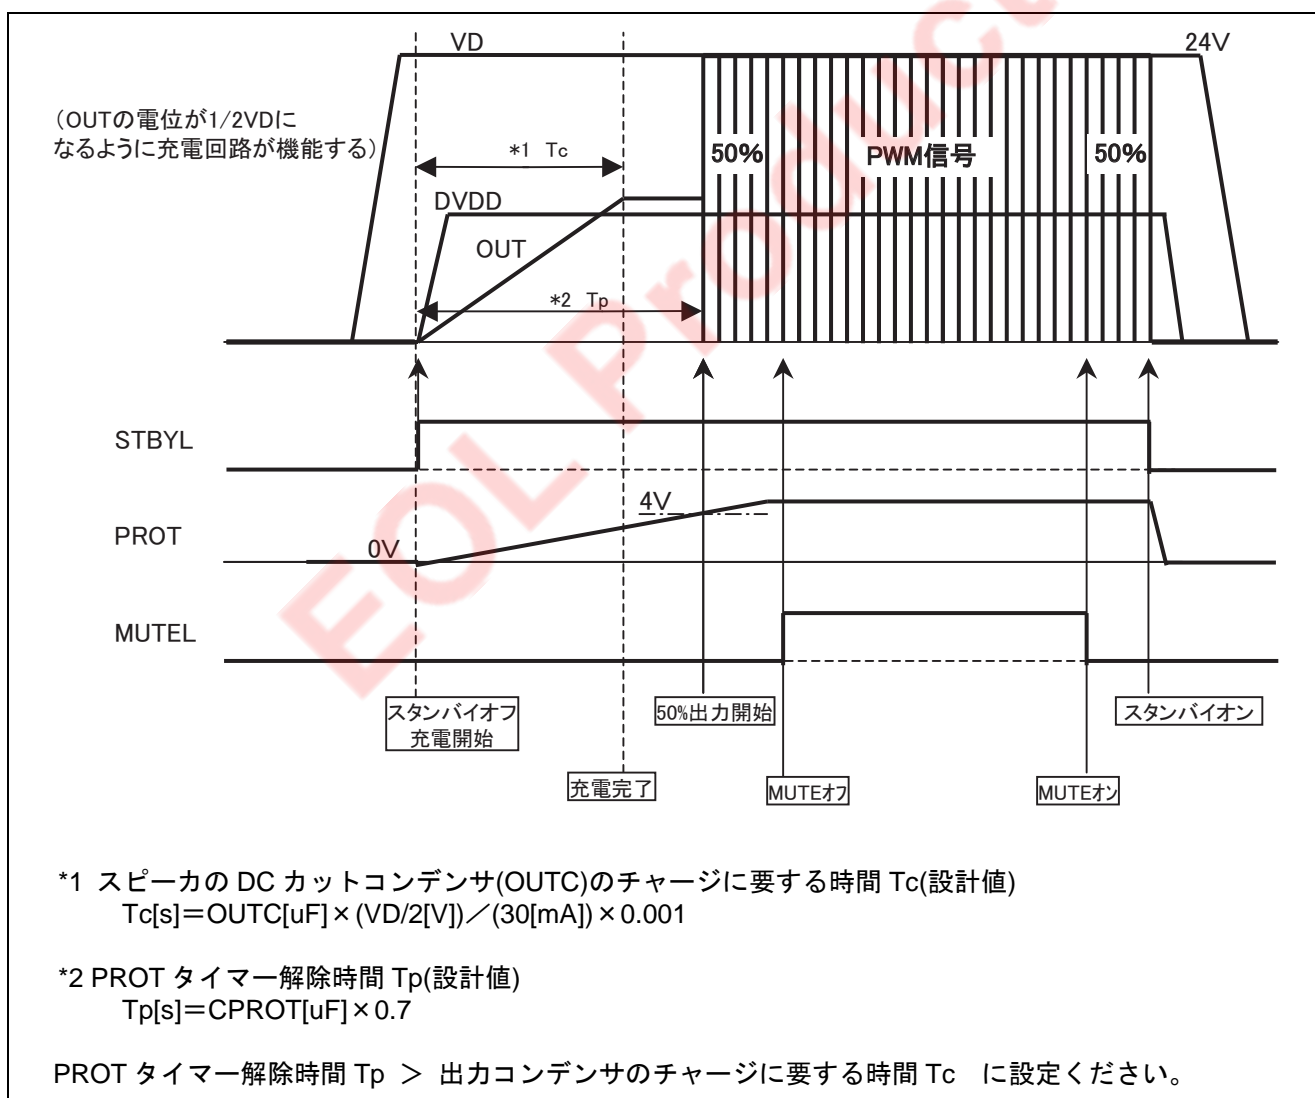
VD

24V

(OUTの電位が1/2VDになるように充電回路が機能する)

*1 Tc

50%

PWM信号

50%

DVDD

OUT

*2 Tp

STBYL

PROT

4V

0V

MUTEL

EOL Product

スタンバイオフ
充電開始

50%出力開始

スタンバイオン

充電完了

MUTEオフ

MUTEオン

*1 スピーカの DC カットコンデンサ(OUTC)のチャージに要する時間 Tc(設計値)
Tc[s]＝OUTC[uF]×(VD/2[V])／(30[mA])×0.001

*2 PROT タイマー解除時間 Tp(設計値)
Tp[s]＝CPROT[uF]×0.7

PROT タイマー解除時間 Tp ＞ 出力コンデンサのチャージに要する時間 Tc に設定ください。